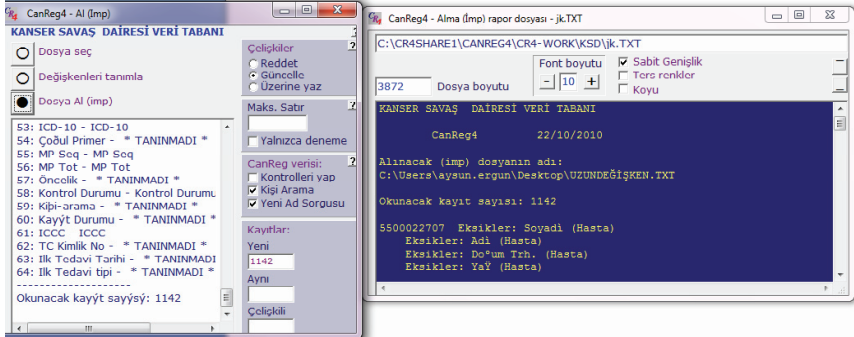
CanReg4 - Al (Imp)

KANSER SAVAŞ DAİRESİ VERİ TABANI

Dosya seç

Değişkenleri tanımla

Dosya Al (imp)

53: ICD-10 - ICD-10
54: Çoğul Primer - * TANINMADI *
55: MP Seq - MP Seq
56: MP Tot - MP Tot
57: Öncelik - * TANINMADI *
58: Kontrol Durumu - Kontrol Durumu
59: Kişi-arama - * TANINMADI *
60: Kayýt Durumu - * TANINMADI *
61: ICCC - ICCC
62: TC Kimlik No - * TANINMADI *
63: Ilk Tedavi Tarihi - * TANINMADI *
64: Ilk Tedavi tipi - * TANINMADI *
--------------------
Okunacak kayýt sayýsý: 1142

Çelişkiler
Reddet
Güncelle
Üzerine yaz

Maks. Satır

Yalnızca deneme

CanReg verisi:
Kontrolleri yap
Kişi Arama
Yeni Ad Sorgusu

Kayıtlar:
Yeni
1142
Aynı
Çelişkili

CanReg4 - Alma (Imp) rapor dosyası - jk.TXT

C:\CR4SHARE1\CANREG4\CR4-WORK\KSD\jk.TXT

3872 Dosya boyutu

Font boyutu
- 10 +

Sabit Genişlik
Ters renkler
Koyu

KANSER SAVAŞ DAİRESİ VERİ TABANI

CanReg4 22/10/2010

Alınacak (imp) dosyanın adı:
C:\Users\aysun.ergun\Desktop\UZUNDEĞİŞKEN.TXT

Okunacak kayıt sayısı: 1142

5500022707 Eksikler: Soyadı (Hasta)
Eksikler: Adı (Hasta)
Eksikler: Do°um Trh. (Hasta)
Eksikler: YaŸ (Hasta)